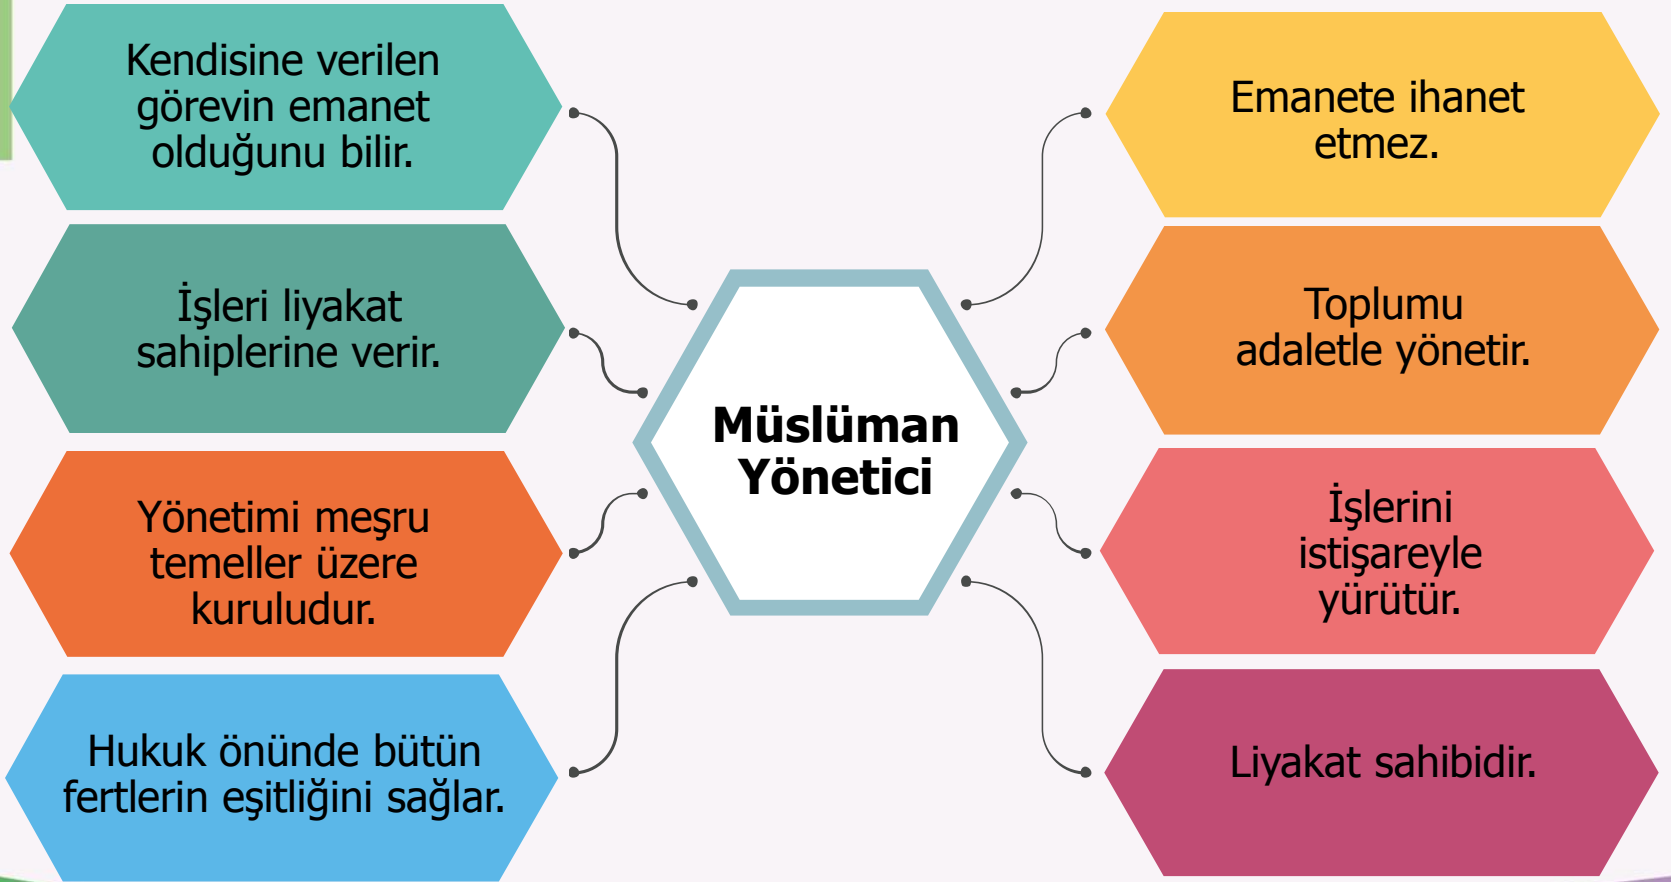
Müslüman Yönetici

Kendisine verilen görevin emanet olduğunu bilir.

İşleri liyakat sahiplerine verir.

Yönetimi meşru temeller üzere kuruludur.

Hukuk önünde bütün fertlerin eşitliğini sağlar.

Emanete ihanet etmez.

Toplumu adaletle yönetir.

İşlerini istişareyle yürütür.

Liyakat sahibidir.